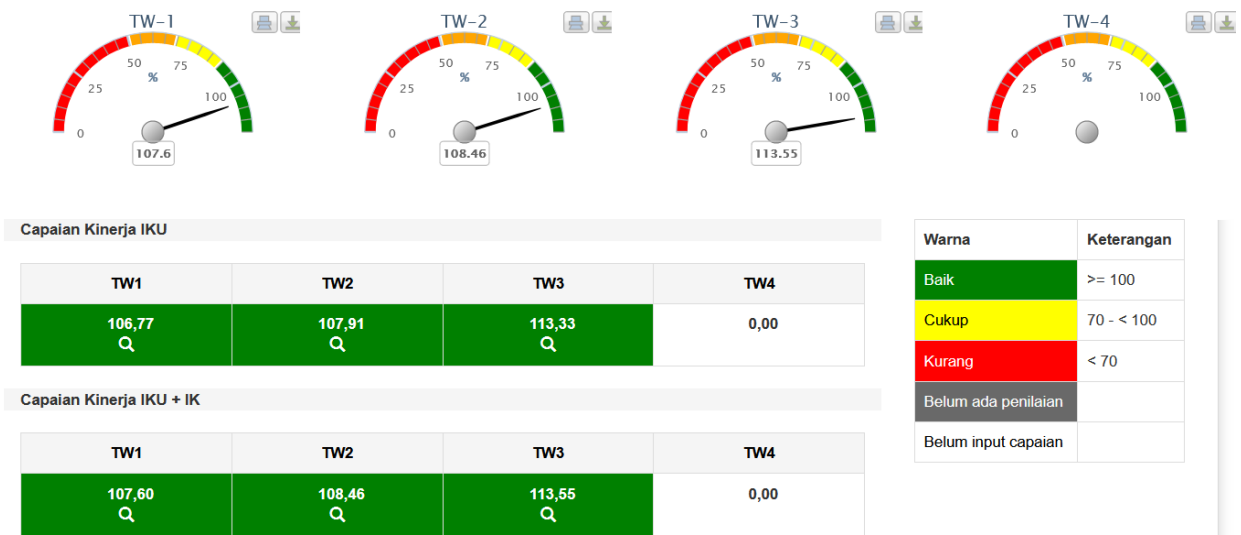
TW-1
0 25 50 % 75 100
107.6

TW-2
0 25 50 % 75 100
108.46

TW-3
0 25 50 % 75 100
113.55

TW-4
0 25 50 % 75 100

Capaian Kinerja IKU

| TW1 | TW2 | TW3 | TW4 |
|---|---|---|---|
| 106,77 | 107,91 | 113,33 | 0,00 |

Capaian Kinerja IKU + IK

| TW1 | TW2 | TW3 | TW4 |
|---|---|---|---|
| 107,60 | 108,46 | 113,55 | 0,00 |

| Warna | Keterangan |
|---|---|
| Baik | >= 100 |
| Cukup | 70 - < 100 |
| Kurang | < 70 |
| Belum ada penilaian | |
| Belum input capaian | |